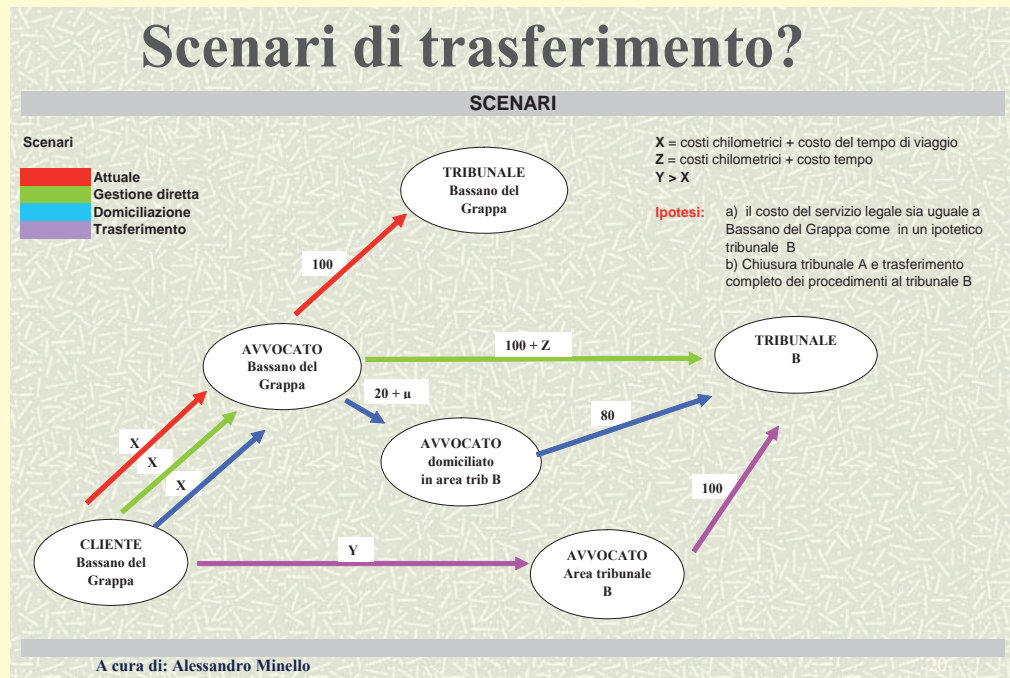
Scenari di trasferimento?

SCENARI

Scenari

Attuale
Gestione diretta
Domiciliazione
Trasferimento

**X** = costi chilometrici + costo del tempo di viaggio
**Z** = costi chilometrici + costo tempo
**Y > X**

Ipotesi: a) il costo del servizio legale sia uguale a Bassano del Grappa come in un ipotetico tribunale B
b) Chiusura tribunale A e trasferimento completo dei procedimenti al tribunale B

TRIBUNALE Bassano del Grappa

100

AVVOCATO Bassano del Grappa

100 + Z

TRIBUNALE B

20 + µ

80

X

X

X

AVVOCATO domiciliato in area trib B

100

CLIENTE Bassano del Grappa

Y

AVVOCATO Area tribunale B

A cura di: Alessandro Minello

20